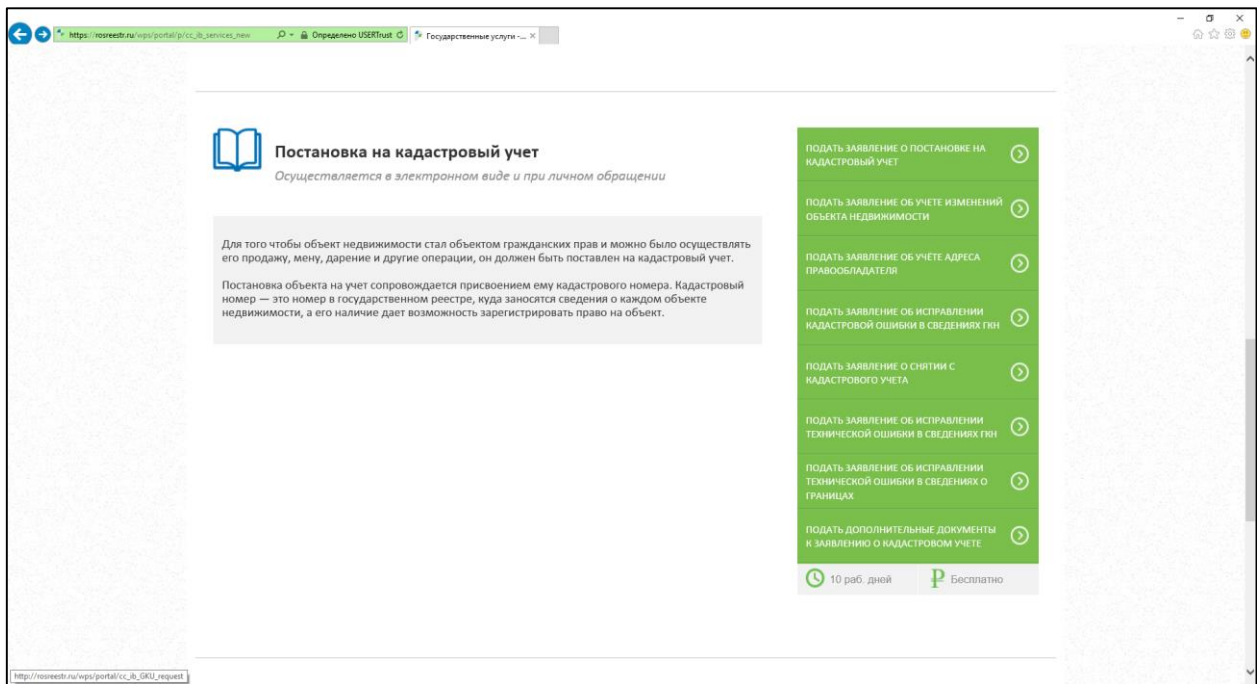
https://rosreestr.ru/wps/portal/p/cc_ib_services_new
Определено USERTrust
Государственные услуги -...

Постановка на кадастровый учет

Осуществляется в электронном виде и при личном обращении

Для того чтобы объект недвижимости стал объектом гражданских прав и можно было осуществлять его продажу, мену, дарение и другие операции, он должен быть поставлен на кадастровый учет.

Постановка объекта на учет сопровождается присвоением ему кадастрового номера. Кадастровый номер — это номер в государственном реестре, куда заносятся сведения о каждом объекте недвижимости, а его наличие дает возможность зарегистрировать право на объект.

ПОДАТЬ ЗАЯВЛЕНИЕ О ПОСТАНОВКЕ НА КАДАСТРОВЫЙ УЧЕТ

ПОДАТЬ ЗАЯВЛЕНИЕ ОБ УЧЕТЕ ИЗМЕНЕНИЙ ОБЪЕКТА НЕДВИЖИМОСТИ

ПОДАТЬ ЗАЯВЛЕНИЕ ОБ УЧЁТЕ АДРЕСА ПРАВООБЛАДАТЕЛЯ

ПОДАТЬ ЗАЯВЛЕНИЕ ОБ ИСПРАВЛЕНИИ КАДАСТРОВОЙ ОШИБКИ В СВЕДЕНИЯХ ГКН

ПОДАТЬ ЗАЯВЛЕНИЕ О СНЯТИИ С КАДАСТРОВОГО УЧЕТА

ПОДАТЬ ЗАЯВЛЕНИЕ ОБ ИСПРАВЛЕНИИ ТЕХНИЧЕСКОЙ ОШИБКИ В СВЕДЕНИЯХ ГКН

ПОДАТЬ ЗАЯВЛЕНИЕ ОБ ИСПРАВЛЕНИИ ТЕХНИЧЕСКОЙ ОШИБКИ В СВЕДЕНИЯХ О ГРАНИЦАХ

ПОДАТЬ ДОПОЛНИТЕЛЬНЫЕ ДОКУМЕНТЫ К ЗАЯВЛЕНИЮ О КАДАСТРОВОМ УЧЕТЕ

10 раб. дней

Бесплатно

http://rosreestr.ru/wps/portal/cc_ib_GKU_request